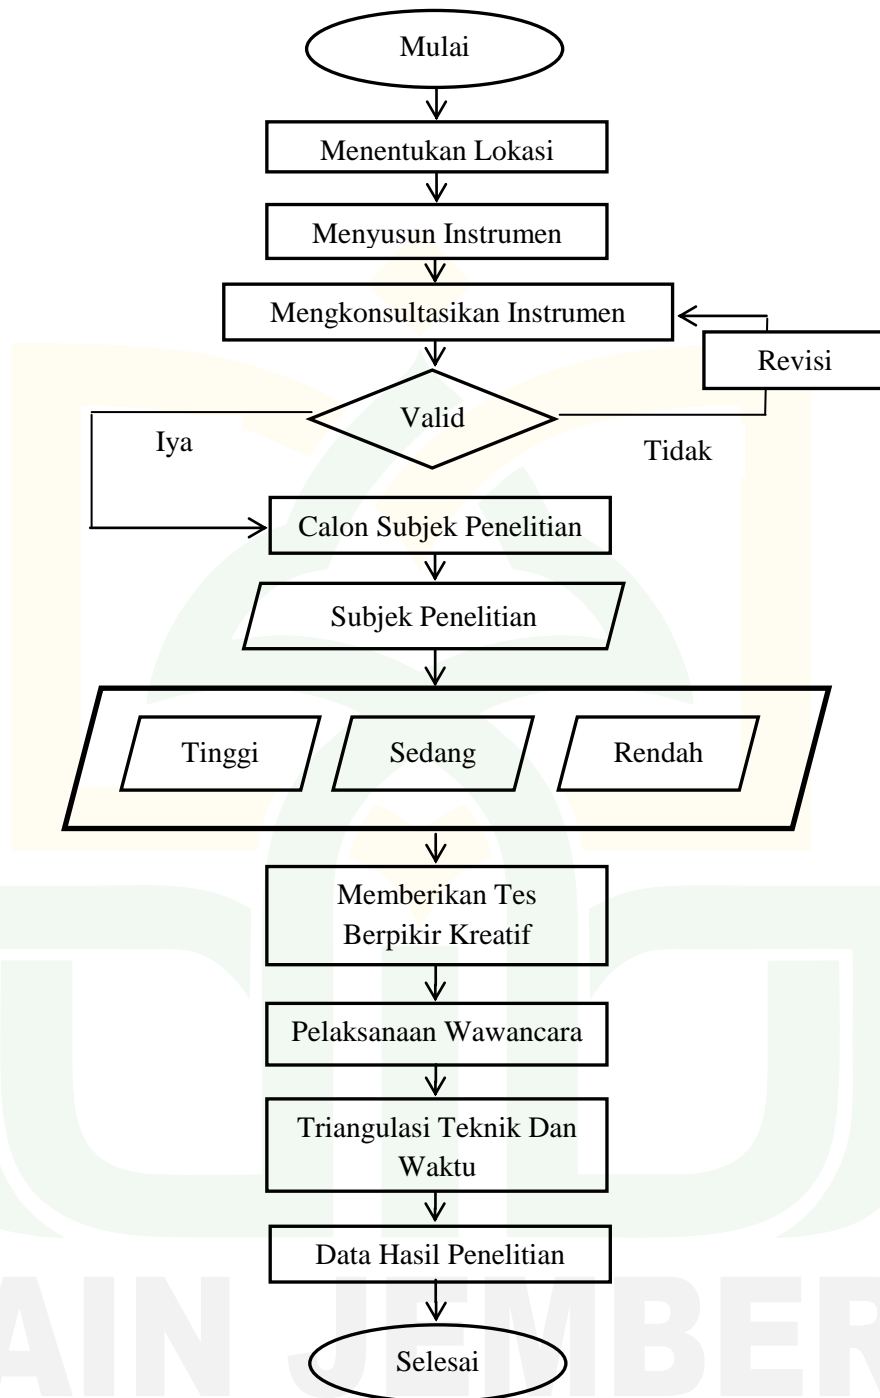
Mulai

Menentukan Lokasi

Menyusun Instrumen

Mengkonsultasikan Instrumen

Revisi

Valid

Iya

Tidak

Calon Subjek Penelitian

Subjek Penelitian

Tinggi

Sedang

Rendah

Memberikan Tes Berpikir Kreatif

Pelaksanaan Wawancara

Triangulasi Teknik Dan Waktu

Data Hasil Penelitian

Selesai

AIN JEMBER